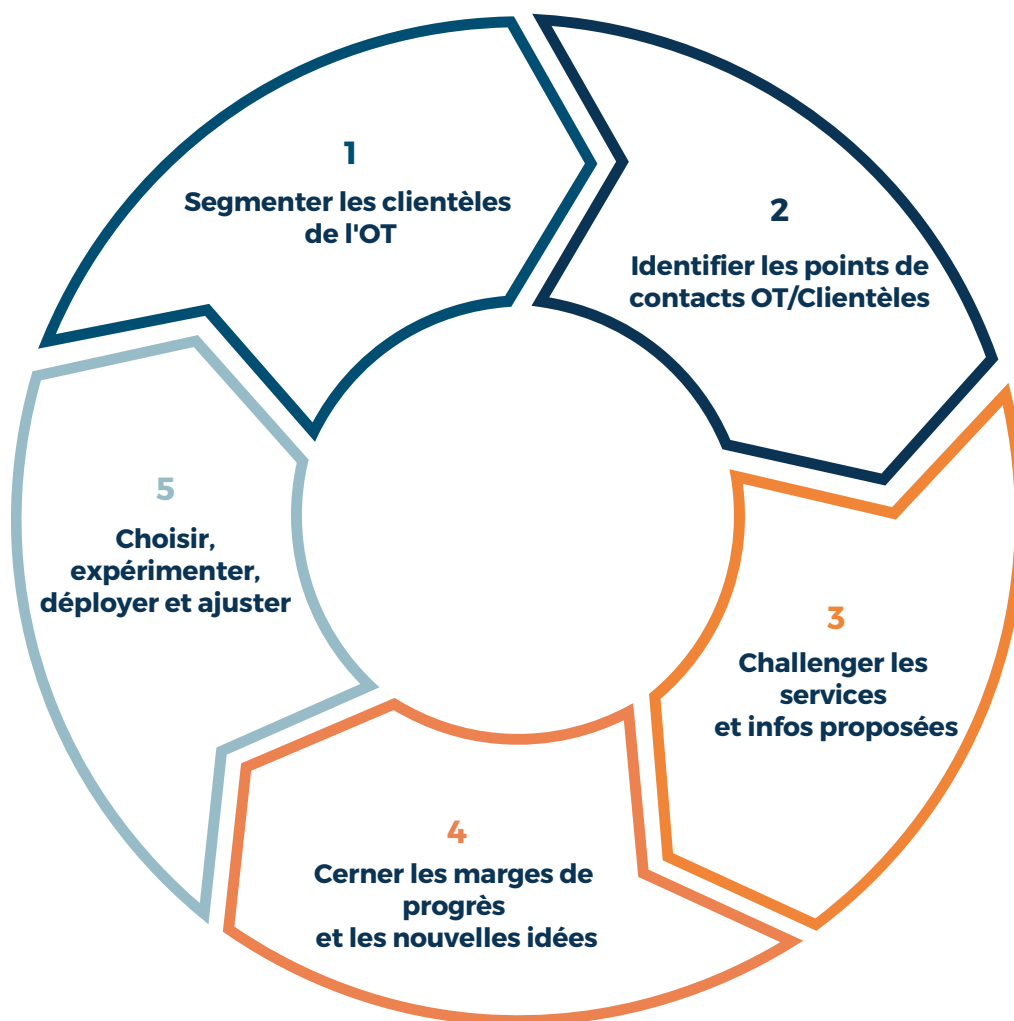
1
Segmenter les clientèles de l'OT

2
Identifier les points de contacts OT/Clientèles

3
Challenger les services et infos proposées

4
Cerner les marges de progrès et les nouvelles idées

5
Choisir, expérimenter, déployer et ajuster